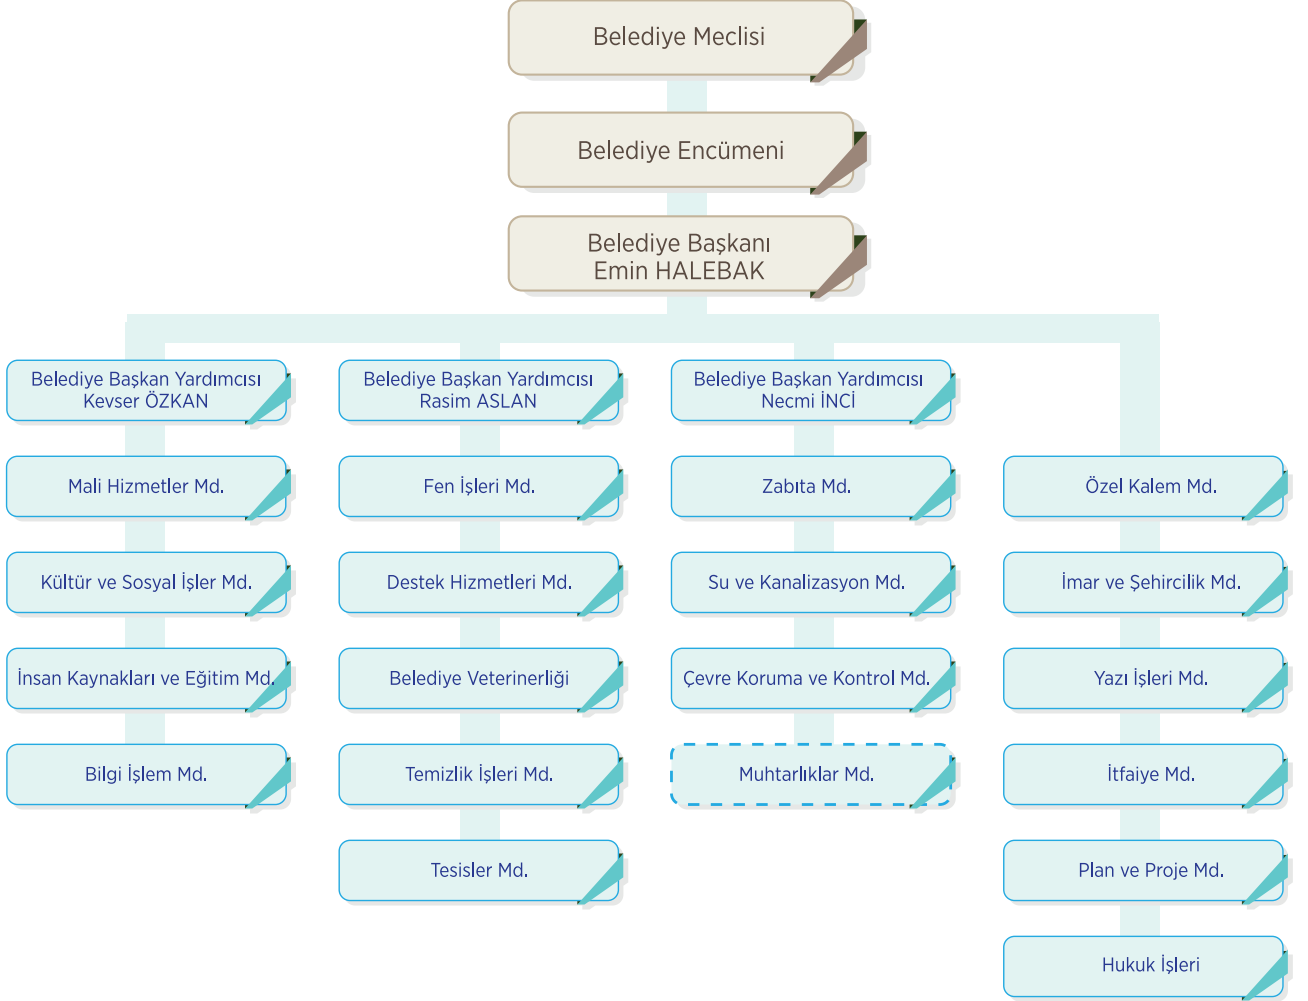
Belediye Meclisi

Belediye Encümeni

Belediye Başkanı
Emin HALEBAK

Belediye Başkan Yardımcısı
Kevser ÖZKAN

Mali Hizmetler Md.

Kültür ve Sosyal İşler Md.

İnsan Kaynakları ve Eğitim Md.

Bilgi İşlem Md.

Belediye Başkan Yardımcısı
Rasim ASLAN

Fen İşleri Md.

Destek Hizmetleri Md.

Belediye Veterinerliği

Temizlik İşleri Md.

Tesisler Md.

Belediye Başkan Yardımcısı
Necmi İNCİ

Zabıta Md.

Su ve Kanalizasyon Md.

Çevre Koruma ve Kontrol Md.

Muhtarlıklar Md.

Özel Kalem Md.

İmar ve Şehircilik Md.

Yazı İşleri Md.

İtfaiye Md.

Plan ve Proje Md.

Hukuk İşleri